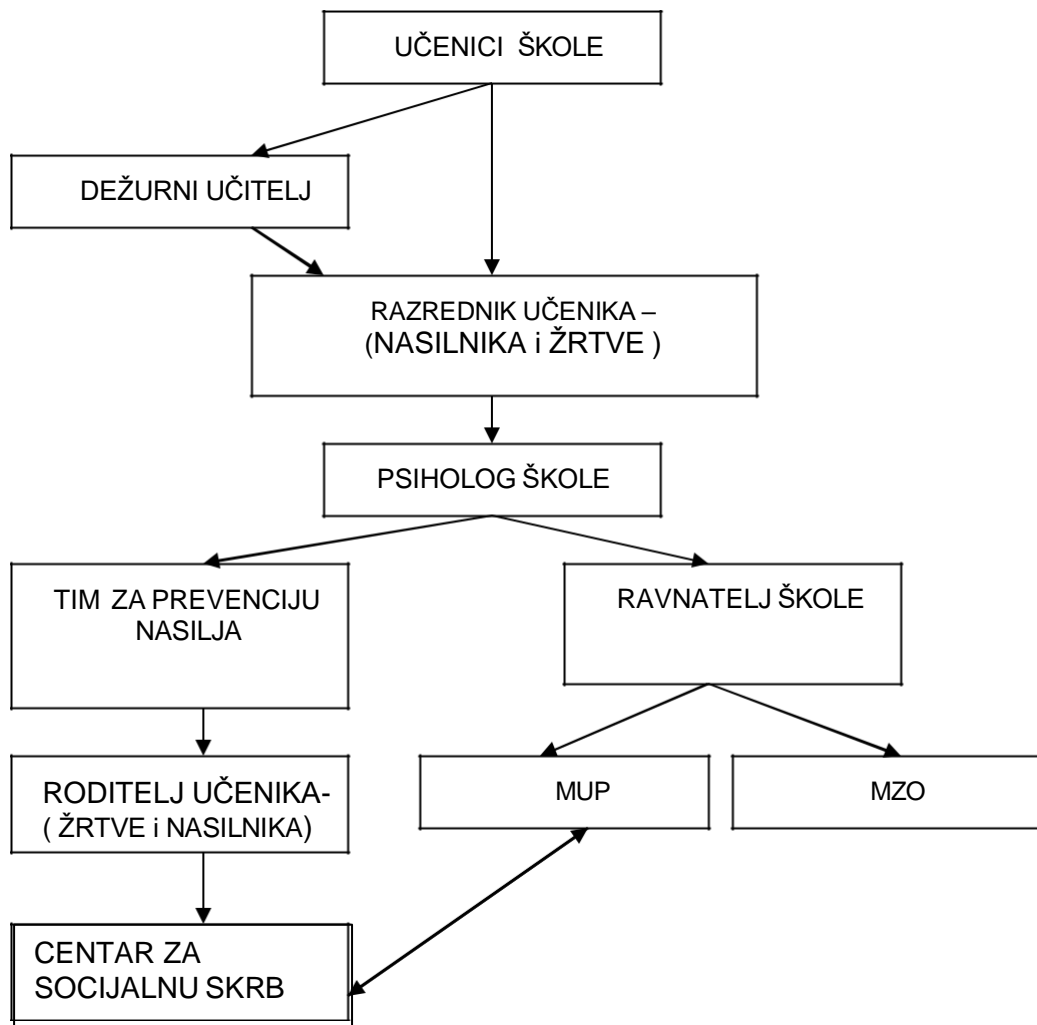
UČENICI ŠKOLE

DEŽURNI UČITELJ

RAZREDNIK UČENIKA – (NASILNIKA i ŽRTVE )

PSIHOLOG ŠKOLE

TIM ZA PREVENCIJU NASILJA

RAVNATELJ ŠKOLE

RODITELJ UČENIKA- ( ŽRTVE i NASILNIKA)

MUP

MZO

CENTAR ZA SOCIJALNU SKRB